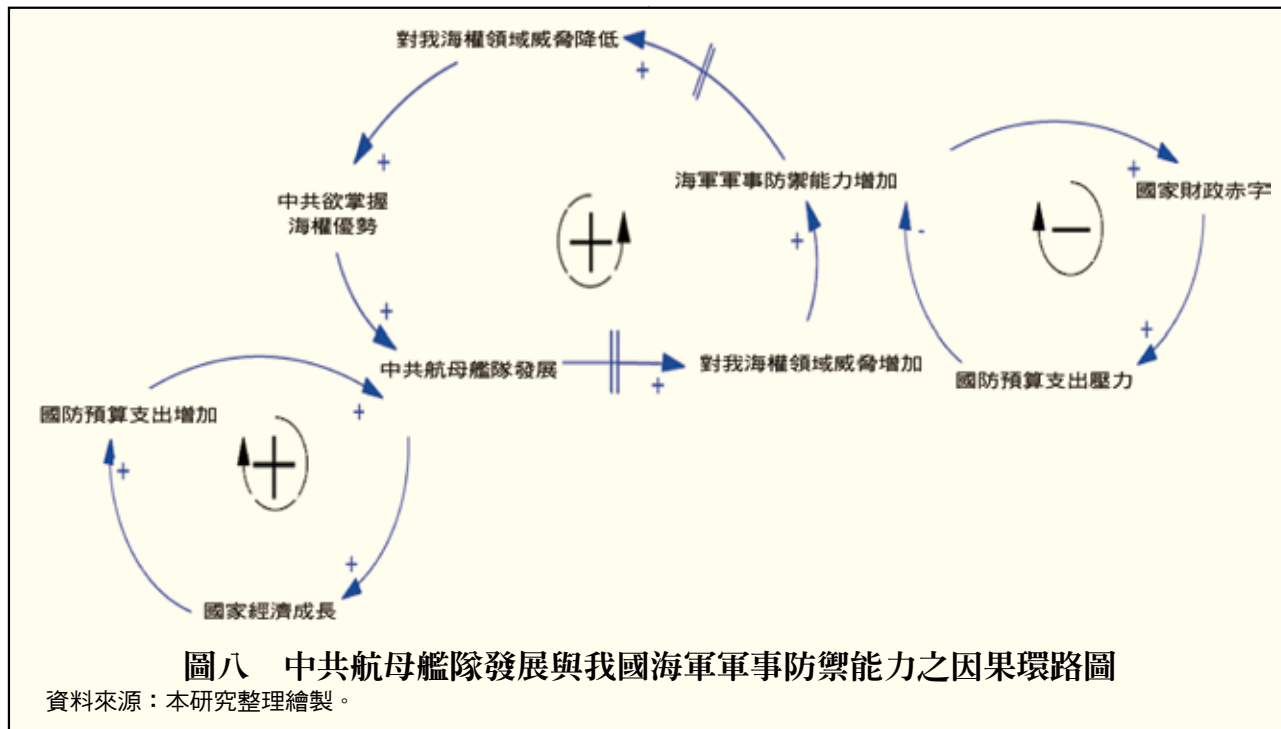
對我海權領域威脅降低

+

+

中共欲掌握海權優勢

+

海軍軍事防禦能力增加

+

-

+

國家財政赤字

+

中共航母艦隊發展

對我海權領域威脅增加

+

國防預算支出壓力

國防預算支出增加

+

+

+

國家經濟成長

圖八　中共航母艦隊發展與我國海軍軍事防禦能力之因果環路圖

資料來源：本研究整理繪製。